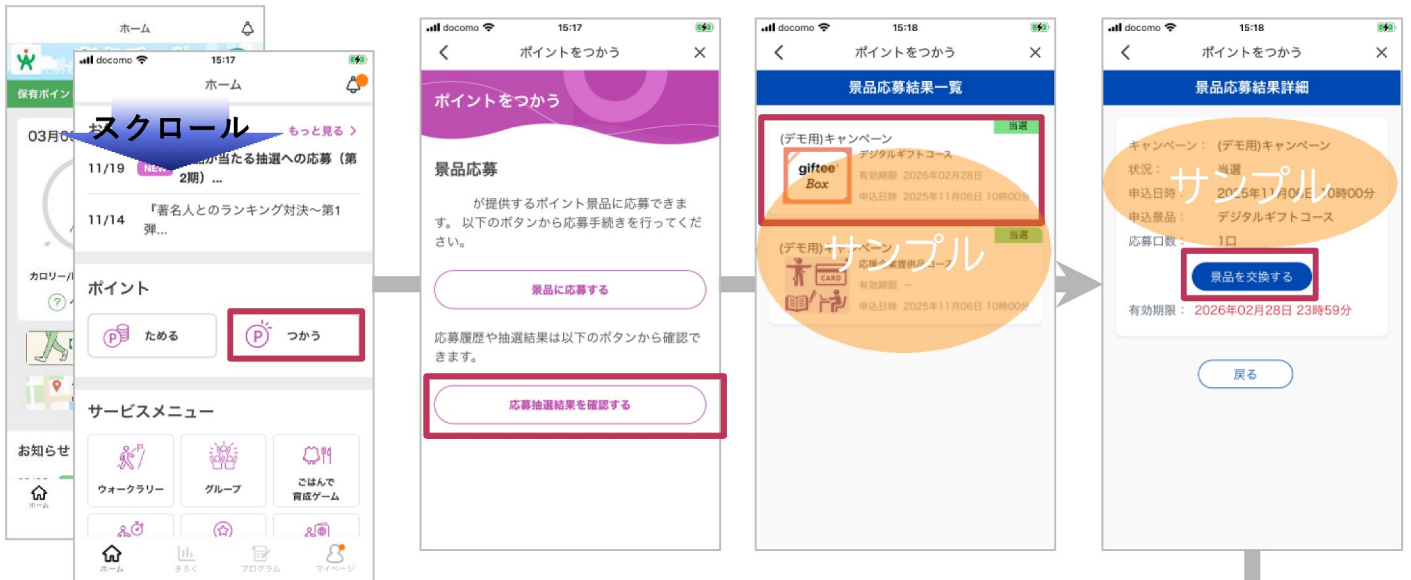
ホーム

保有ポイン

03月0

カロリー/

ホーム

docomo 15:17

ホーム

スクロール

お もっと見る >

11/19 NEW 品が当たる抽選への応募（第2期）…

11/14 『著名人とのランキング対決〜第1弾…

ポイント

ためる

つかう

サービスメニュー

ウォークラリー

グループ

ごはんで育成ゲーム

お知らせ

ホーム きろく プログラム マイページ

docomo 15:17

ポイントをつかう

ポイントをつかう

景品応募

が提供するポイント景品に応募できます。 以下のボタンから応募手続きを行ってください。

景品に応募する

応募履歴や抽選結果は以下のボタンから確認できます。

応募抽選結果を確認する

docomo 15:18

ポイントをつかう

景品応募結果一覧

当選

(デモ用)キャンペーン

giftee Box

デジタルギフトコース

有効期限 2026年02月28日

申込日時 2025年11月06日 10時00分

当選

(デモ用)キャンペーン

CARD

有効期限 --

申込日時 2025年11月06日 10時00分

サンプル

docomo 15:18

ポイントをつかう

景品応募結果詳細

キャンペーン： (デモ用)キャンペーン

状況： 当選

申込日時： 2025年11月06日 10時00分

申込景品： デジタルギフトコース

応募口数： 1口

サンプル

景品を交換する

有効期限： 2026年02月28日 23時59分

戻る